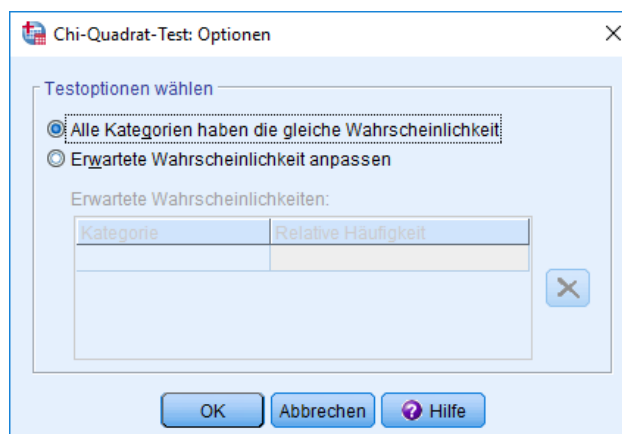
Chi-Quadrat-Test: Optionen

Testoptionen wählen

Alle Kategorien haben die gleiche Wahrscheinlichkeit

Erwartete Wahrscheinlichkeit anpassen

Erwartete Wahrscheinlichkeiten:

| Kategorie | Relative Häufigkeit |
|---|---|
| | |

OK Abbrechen Hilfe